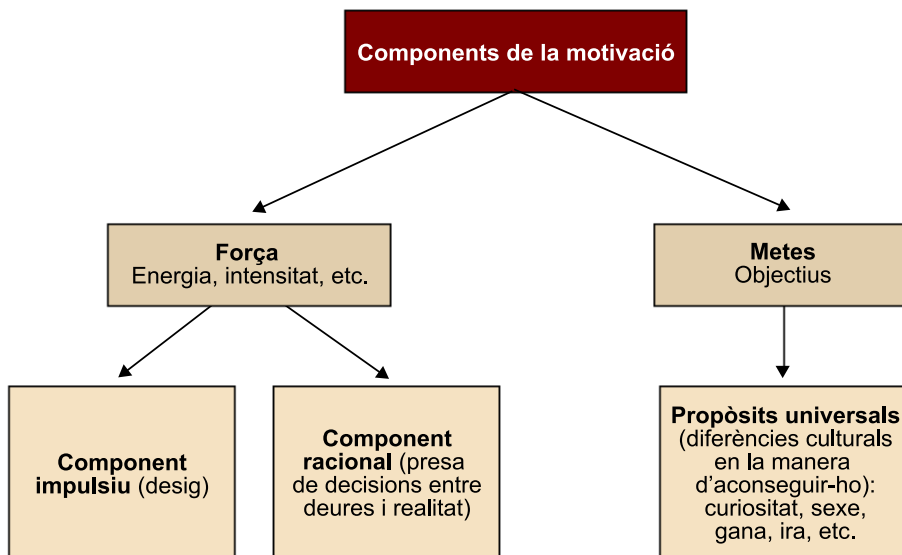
Components de la motivació

Força
Energia, intensitat, etc.

Metes
Objectius

Component impulsiu (desig)

Component racional (presa de decisions entre deures i realitat)

Propòsits universals (diferències culturals en la manera d'aconseguir-ho): curiositat, sexe, gana, ira, etc.